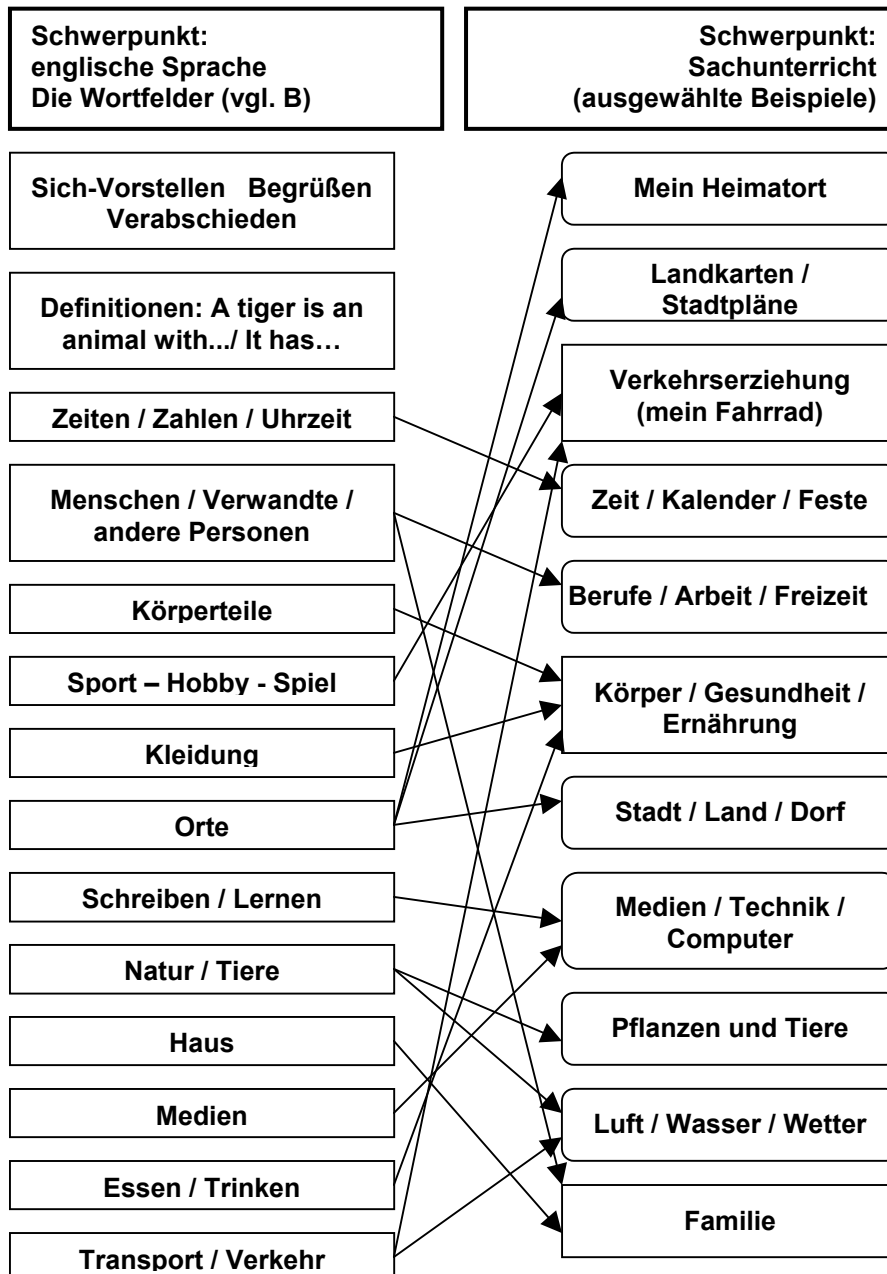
Schwerpunkt:
englische Sprache
Die Wortfelder (vgl. B)

Schwerpunkt:
Sachunterricht
(ausgewählte Beispiele)

Sich-Vorstellen Begrüßen Verabschieden

Definitionen: A tiger is an animal with.../ It has…

Zeiten / Zahlen / Uhrzeit

Menschen / Verwandte / andere Personen

Körperteile

Sport – Hobby - Spiel

Kleidung

Orte

Schreiben / Lernen

Natur / Tiere

Haus

Medien

Essen / Trinken

Transport / Verkehr

Mein Heimatort

Landkarten / Stadtpläne

Verkehrserziehung (mein Fahrrad)

Zeit / Kalender / Feste

Berufe / Arbeit / Freizeit

Körper / Gesundheit / Ernährung

Stadt / Land / Dorf

Medien / Technik / Computer

Pflanzen und Tiere

Luft / Wasser / Wetter

Familie